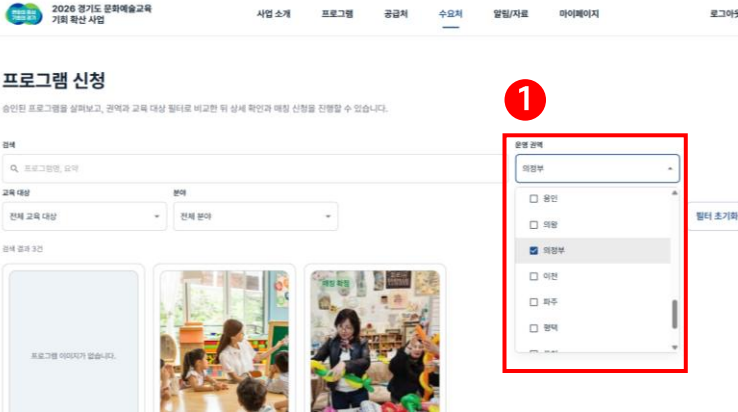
2026 경기도 문화예술교육 기회 확산 사업

사업 소개 프로그램 공급처 수요처 알림/자료 마이페이지 로그아웃

프로그램 신청

승인된 프로그램을 살펴보고, 권역과 교육 대상 필터로 비교한 뒤 상세 확인과 매칭 신청을 진행할 수 있습니다.

검색

프로그램명, 요약

교육 대상

전체 교육 대상

분야

전체 분야

검색 결과 3건

프로그램 이미지가 없습니다.

매칭 확정

1

운영 권역

의정부

용인

의왕

의정부

이천

파주

평택

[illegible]

필터 초기화